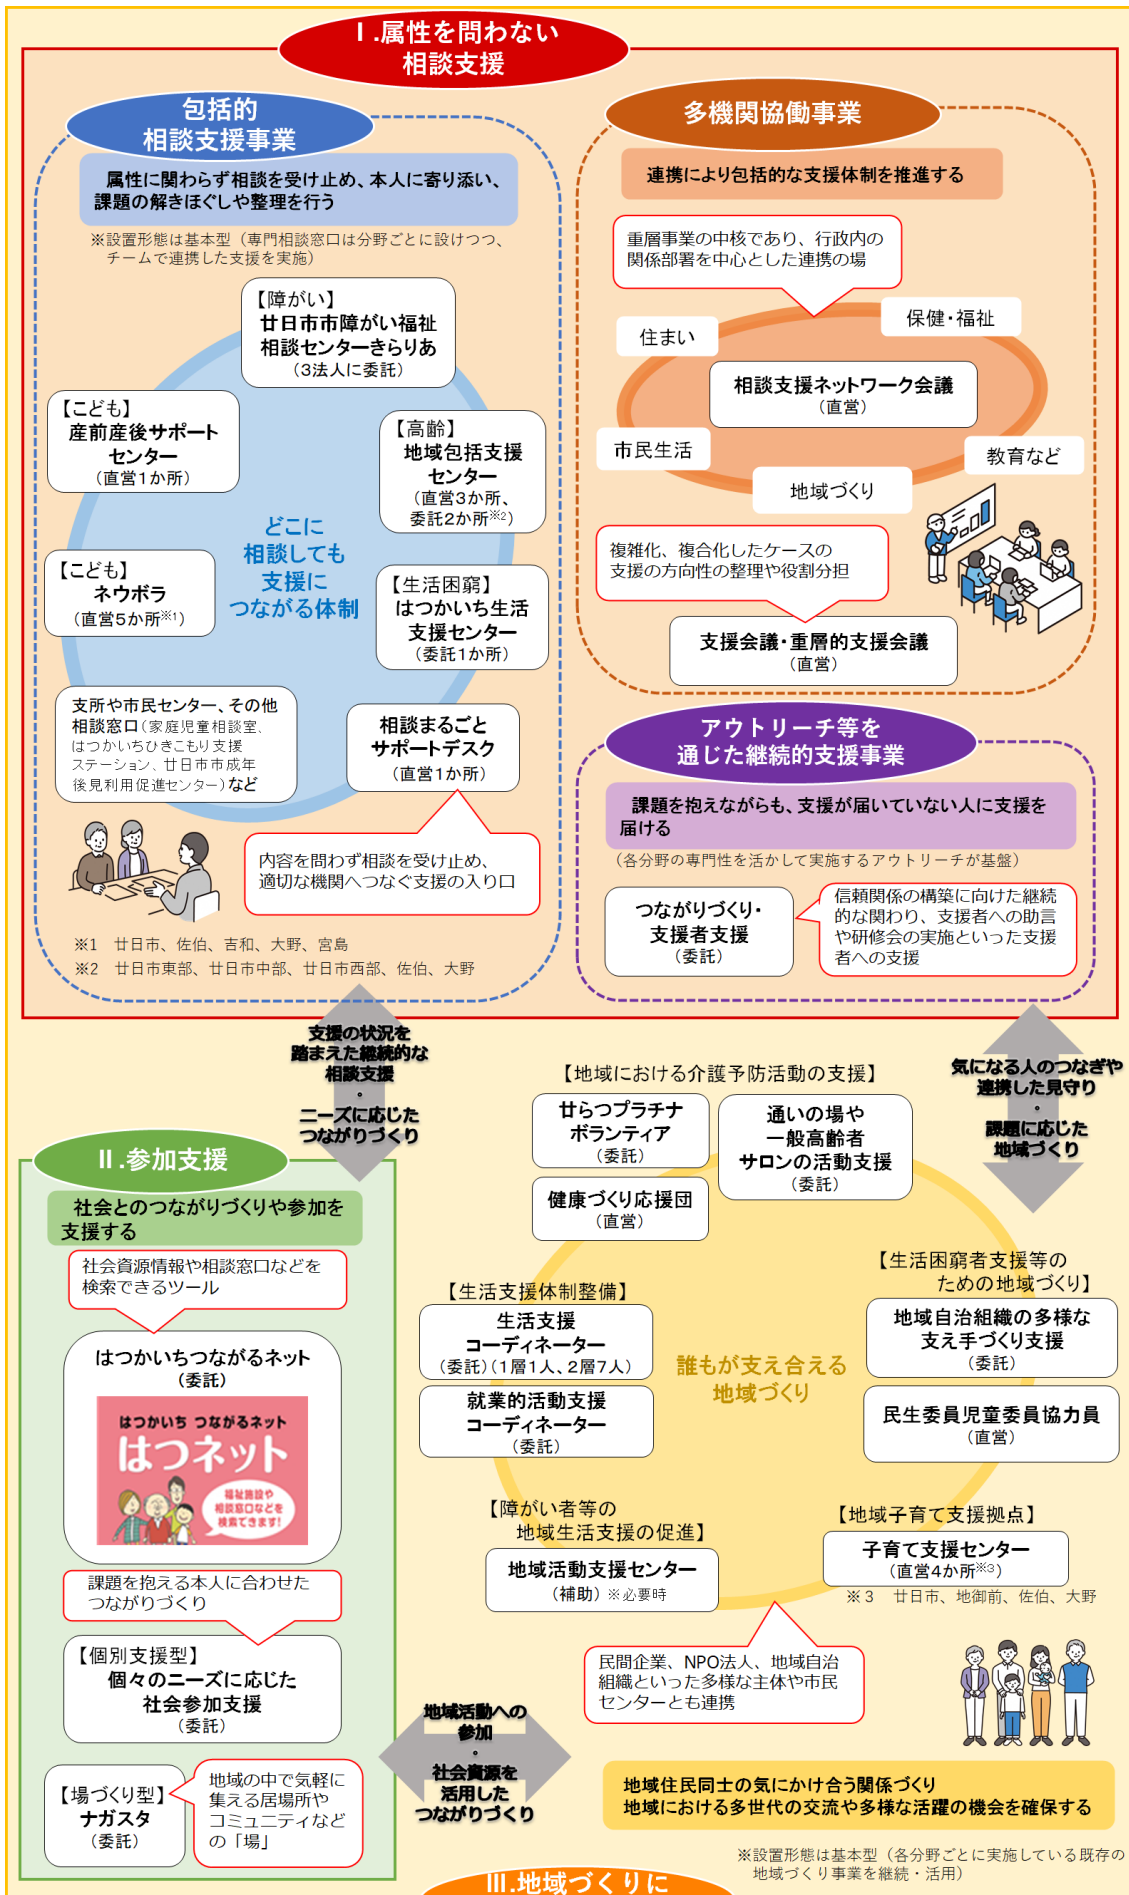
Ⅰ.属性を問わない相談支援

包括的相談支援事業

属性に関わらず相談を受け止め、本人に寄り添い、課題の解きほぐしや整理を行う

※設置形態は基本型（専門相談窓口は分野ごとに設けつつ、チームで連携した支援を実施）

【障がい】
廿日市市障がい福祉相談センターきらりあ
（3法人に委託）

【こども】
産前産後サポートセンター
（直営1か所）

【高齢】
地域包括支援センター
（直営3か所、委託2か所※2）

どこに相談しても支援につながる体制

【こども】
ネウボラ
（直営5か所※1）

【生活困窮】
はつかいち生活支援センター
（委託1か所）

支所や市民センター、その他相談窓口（家庭児童相談室、はつかいちひきこもり支援ステーション、廿日市市成年後見利用促進センター）など

相談まるごとサポートデスク
（直営1か所）

内容を問わず相談を受け止め、適切な機関へつなぐ支援の入り口

※1　廿日市、佐伯、吉和、大野、宮島
※2　廿日市東部、廿日市中部、廿日市西部、佐伯、大野

多機関協働事業

連携により包括的な支援体制を推進する

重層事業の中核であり、行政内の関係部署を中心とした連携の場

住まい
保健・福祉
相談支援ネットワーク会議
（直営）
市民生活
教育など
地域づくり

複雑化、複合化したケースの支援の方向性の整理や役割分担

支援会議・重層的支援会議
（直営）

アウトリーチ等を通じた継続的支援事業

課題を抱えながらも、支援が届いていない人に支援を届ける

（各分野の専門性を活かして実施するアウトリーチが基盤）

つながりづくり・支援者支援
（委託）

信頼関係の構築に向けた継続的な関わり、支援者への助言や研修会の実施といった支援者への支援

支援の状況を踏まえた継続的な相談支援
・
ニーズに応じたつながりづくり

気になる人のつなぎや連携した見守り
・
課題に応じた地域づくり

Ⅱ.参加支援

社会とのつながりづくりや参加を支援する

社会資源情報や相談窓口などを検索できるツール

はつかいちつながるネット
（委託）

はつかいち つながるネット
はつネット
福祉施設や相談窓口などを検索できます！

課題を抱える本人に合わせたつながりづくり

【個別支援型】
個々のニーズに応じた社会参加支援
（委託）

【場づくり型】
ナガスタ
（委託）

地域の中で気軽に集える居場所やコミュニティなどの「場」

地域活動への参加
・
社会資源を活用したつながりづくり

【地域における介護予防活動の支援】

廿らつプラチナボランティア
（委託）

通いの場や一般高齢者サロンの活動支援
（委託）

健康づくり応援団
（直営）

【生活困窮者支援等のための地域づくり】

地域自治組織の多様な支え手づくり支援
（委託）

民生委員児童委員協力員
（直営）

【生活支援体制整備】

生活支援コーディネーター
（委託）（1層1人、2層7人）

就業的活動支援コーディネーター
（委託）

誰もが支え合える地域づくり

【障がい者等の地域生活支援の促進】

地域活動支援センター
（補助）※必要時

【地域子育て支援拠点】

子育て支援センター
（直営4か所※3）

※3　廿日市、地御前、佐伯、大野

民間企業、NPO法人、地域自治組織といった多様な主体や市民センターとも連携

地域住民同士の気にかけ合う関係づくり
地域における多世代の交流や多様な活躍の機会を確保する

※設置形態は基本型（各分野ごとに実施している既存の地域づくり事業を継続・活用）

Ⅲ.地域づくりに